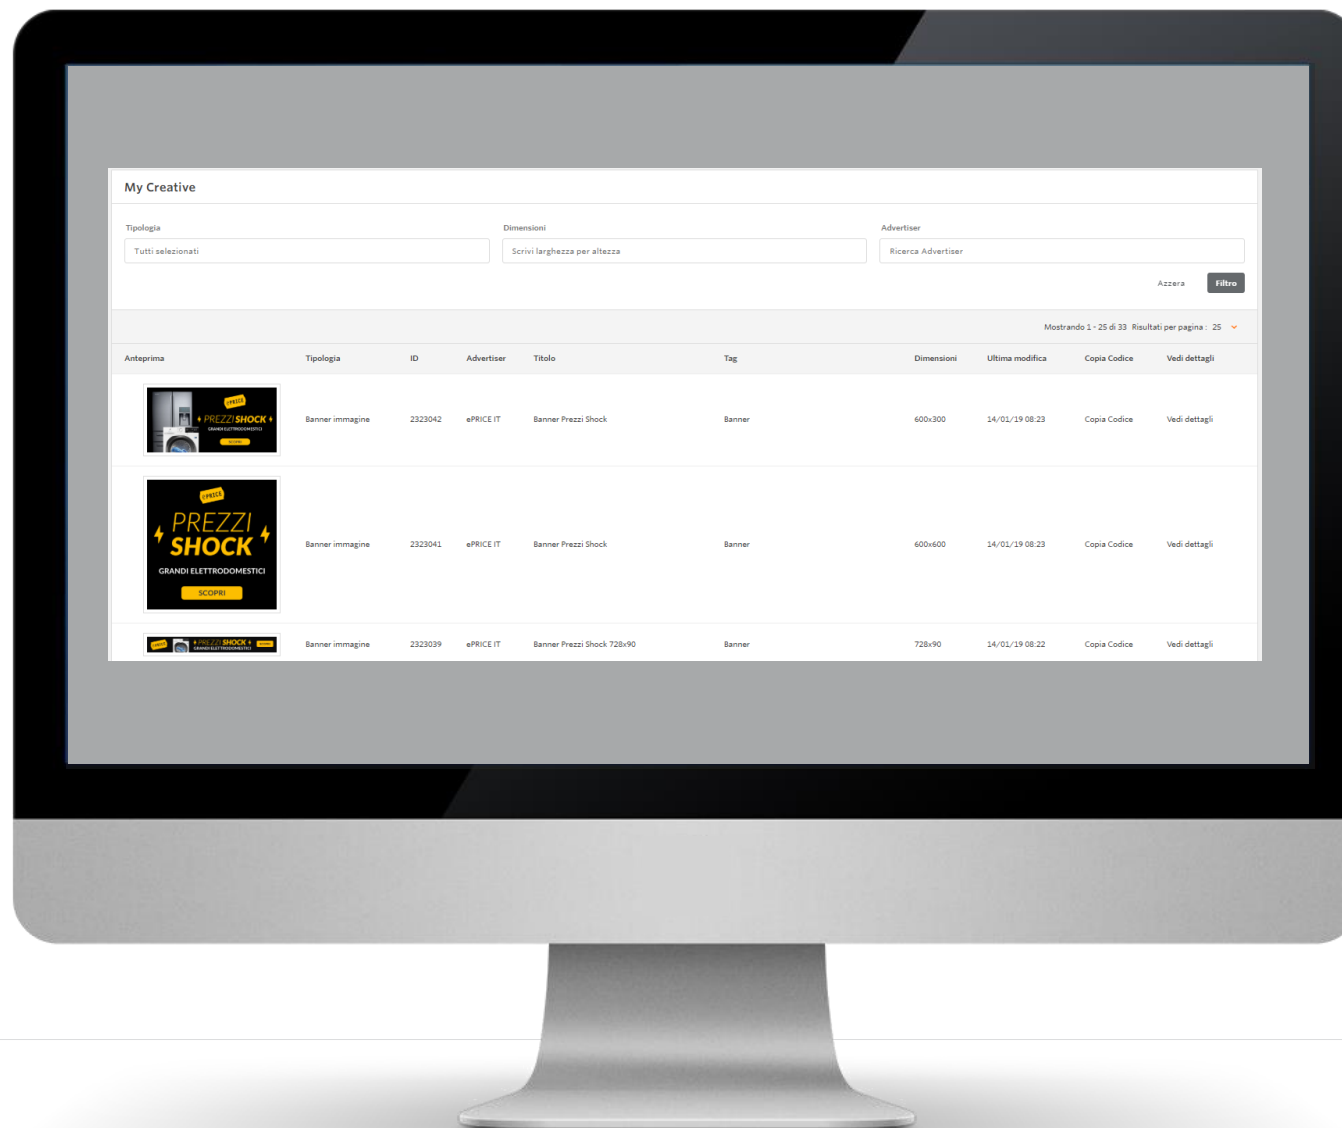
My Creative

Tipologia
Tutti selezionati

Dimensioni
Scrivi larghezza per altezza

Advertiser
Ricerca Advertiser

Azzera Filtro

Mostrando 1 - 25 di 33 Risultati per pagina : 25

| Anteprima | Tipologia | ID | Advertiser | Titolo | Tag | Dimensioni | Ultima modifica | Copia Codice | Vedi dettagli |
|---|---|---|---|---|---|---|---|---|---|
| ePRICE PREZZI SHOCK GRANDI ELETTRODOMESTICI SCOPRI | Banner immagine | 2323042 | ePRICE IT | Banner Prezzi Shock | Banner | 600x300 | 14/01/19 08:23 | Copia Codice | Vedi dettagli |
| ePRICE PREZZI SHOCK GRANDI ELETTRODOMESTICI SCOPRI | Banner immagine | 2323041 | ePRICE IT | Banner Prezzi Shock | Banner | 600x600 | 14/01/19 08:23 | Copia Codice | Vedi dettagli |
| ePRICE PREZZI SHOCK GRANDI ELETTRODOMESTICI SCOPRI | Banner immagine | 2323039 | ePRICE IT | Banner Prezzi Shock 728x90 | Banner | 728x90 | 14/01/19 08:22 | Copia Codice | Vedi dettagli |